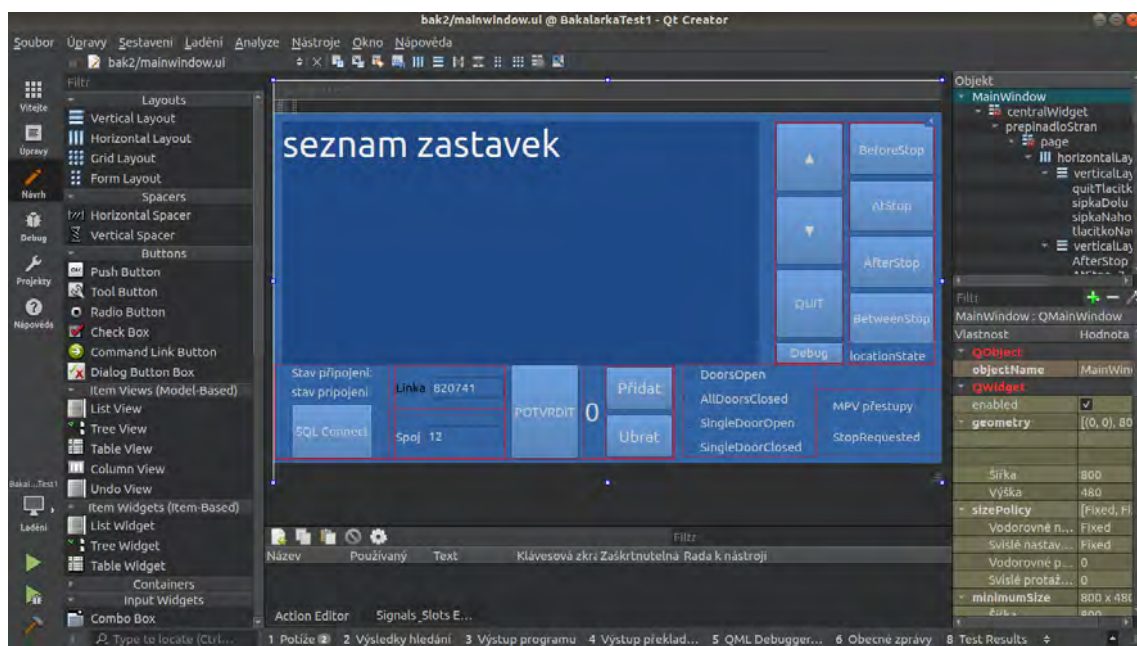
bak2/mainwindow.ui @ BakalarkaTest1 - Qt Creator

Soubor Úpravy Sestavení Ladění Analyze Nástroje Okno Nápověda

bak2/mainwindow.ui

Vítejte
Úpravy
Návrh
Debug
Projekty
Nápověda
Bakal...Test1
Ladění

Filtr
Layouts
Vertical Layout
Horizontal Layout
Grid Layout
Form Layout
Spacers
Horizontal Spacer
Vertical Spacer
Buttons
Push Button
Tool Button
Radio Button
Check Box
Command Link Button
Dialog Button Box
Item Views (Model-Based)
List View
Tree View
Table View
Column View
Undo View
Item Widgets (Item-Based)
List Widget
Tree Widget
Table Widget
Containers
Input Widgets
Combo Box

seznam zastavek
▲
▼
QUIT
Debug
BeforeStop
AtStop
AfterStop
BetweenStop
locationState
Stav připojení:
stav připojení
SQL Connect
Linka 820741
Spoj 12
POTVRDIT 0
Přidat
Ubrat
DoorsOpen
AllDoorsClosed
SingleDoorOpen
SingleDoorClosed
MPV přestupy
StopRequested

Filtr
Název Používaný Text Klávesová zkr. Zaškrtnutelná Rada k nástroji
Action Editor Signals_Slots E...

Objekt
MainWindow
centralWidget
prepinadloStran
page
horizontalLay
verticalLay
quitTlacitk
sipkaDolu
sipkaNaho
tlacitkoNa
verticalLay
AfterStop

Filtr
MainWindow : QMainWindow
Vlastnost Hodnota
QObject
objectName MainWin
QWidget
enabled ✓
geometry [(0, 0), 80
Šířka 800
Výška 480
sizePolicy [Fixed, Fi
Vodorovné n... Fixed
Svislé nastav... Fixed
Vodorovné p... 0
Svislé protaž... 0
minimumSize 800 x 480

Type to locate (Ctrl... 1 Potíže 2 2 Výsledky hledání 3 Výstup programu 4 Výstup překlad... 5 QML Debugger... 6 Obecné zprávy 8 Test Results